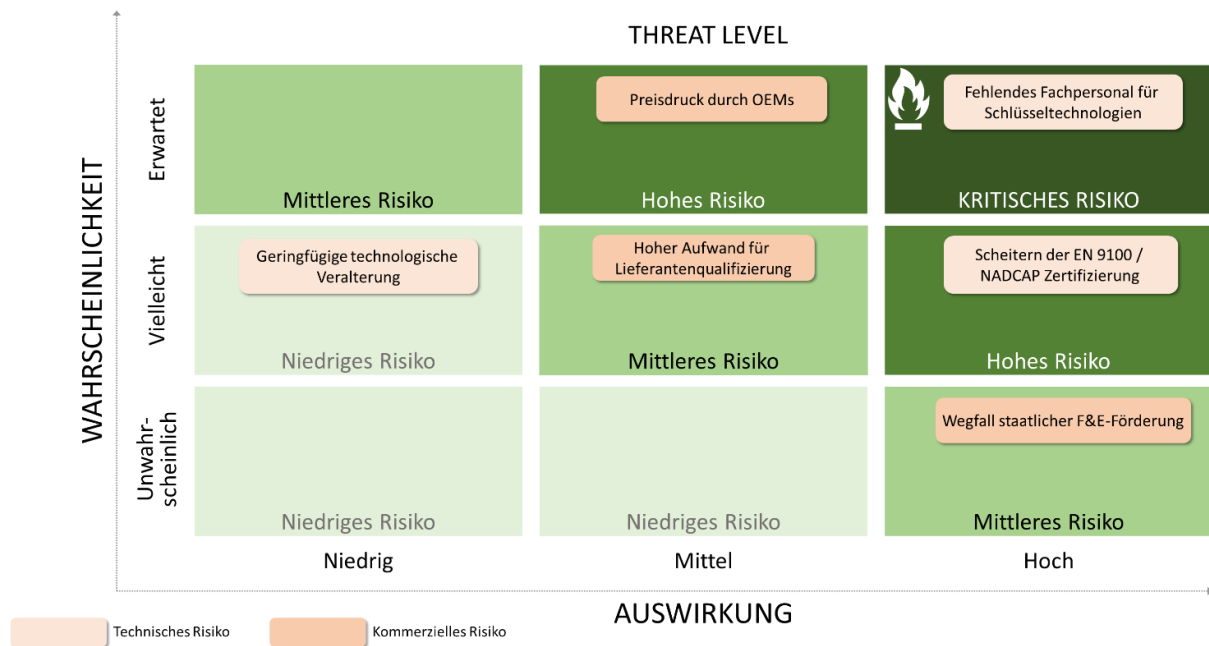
THREAT LEVEL

WAHRSCHEINLICHKEIT

Erwartet

Mittleres Risiko

Preisdruck durch OEMs

Hohes Risiko

Fehlendes Fachpersonal für Schlüsseltechnologien

KRITISCHES RISIKO

Vielleicht

Geringfügige technologische Veralterung

Niedriges Risiko

Hoher Aufwand für Lieferantenqualifizierung

Mittleres Risiko

Scheitern der EN 9100 / NADCAP Zertifizierung

Hohes Risiko

Unwahrscheinlich

Niedriges Risiko

Niedriges Risiko

Wegfall staatlicher F&E-Förderung

Mittleres Risiko

Niedrig

Mittel

Hoch

AUSWIRKUNG

Technisches Risiko

Kommerzielles Risiko